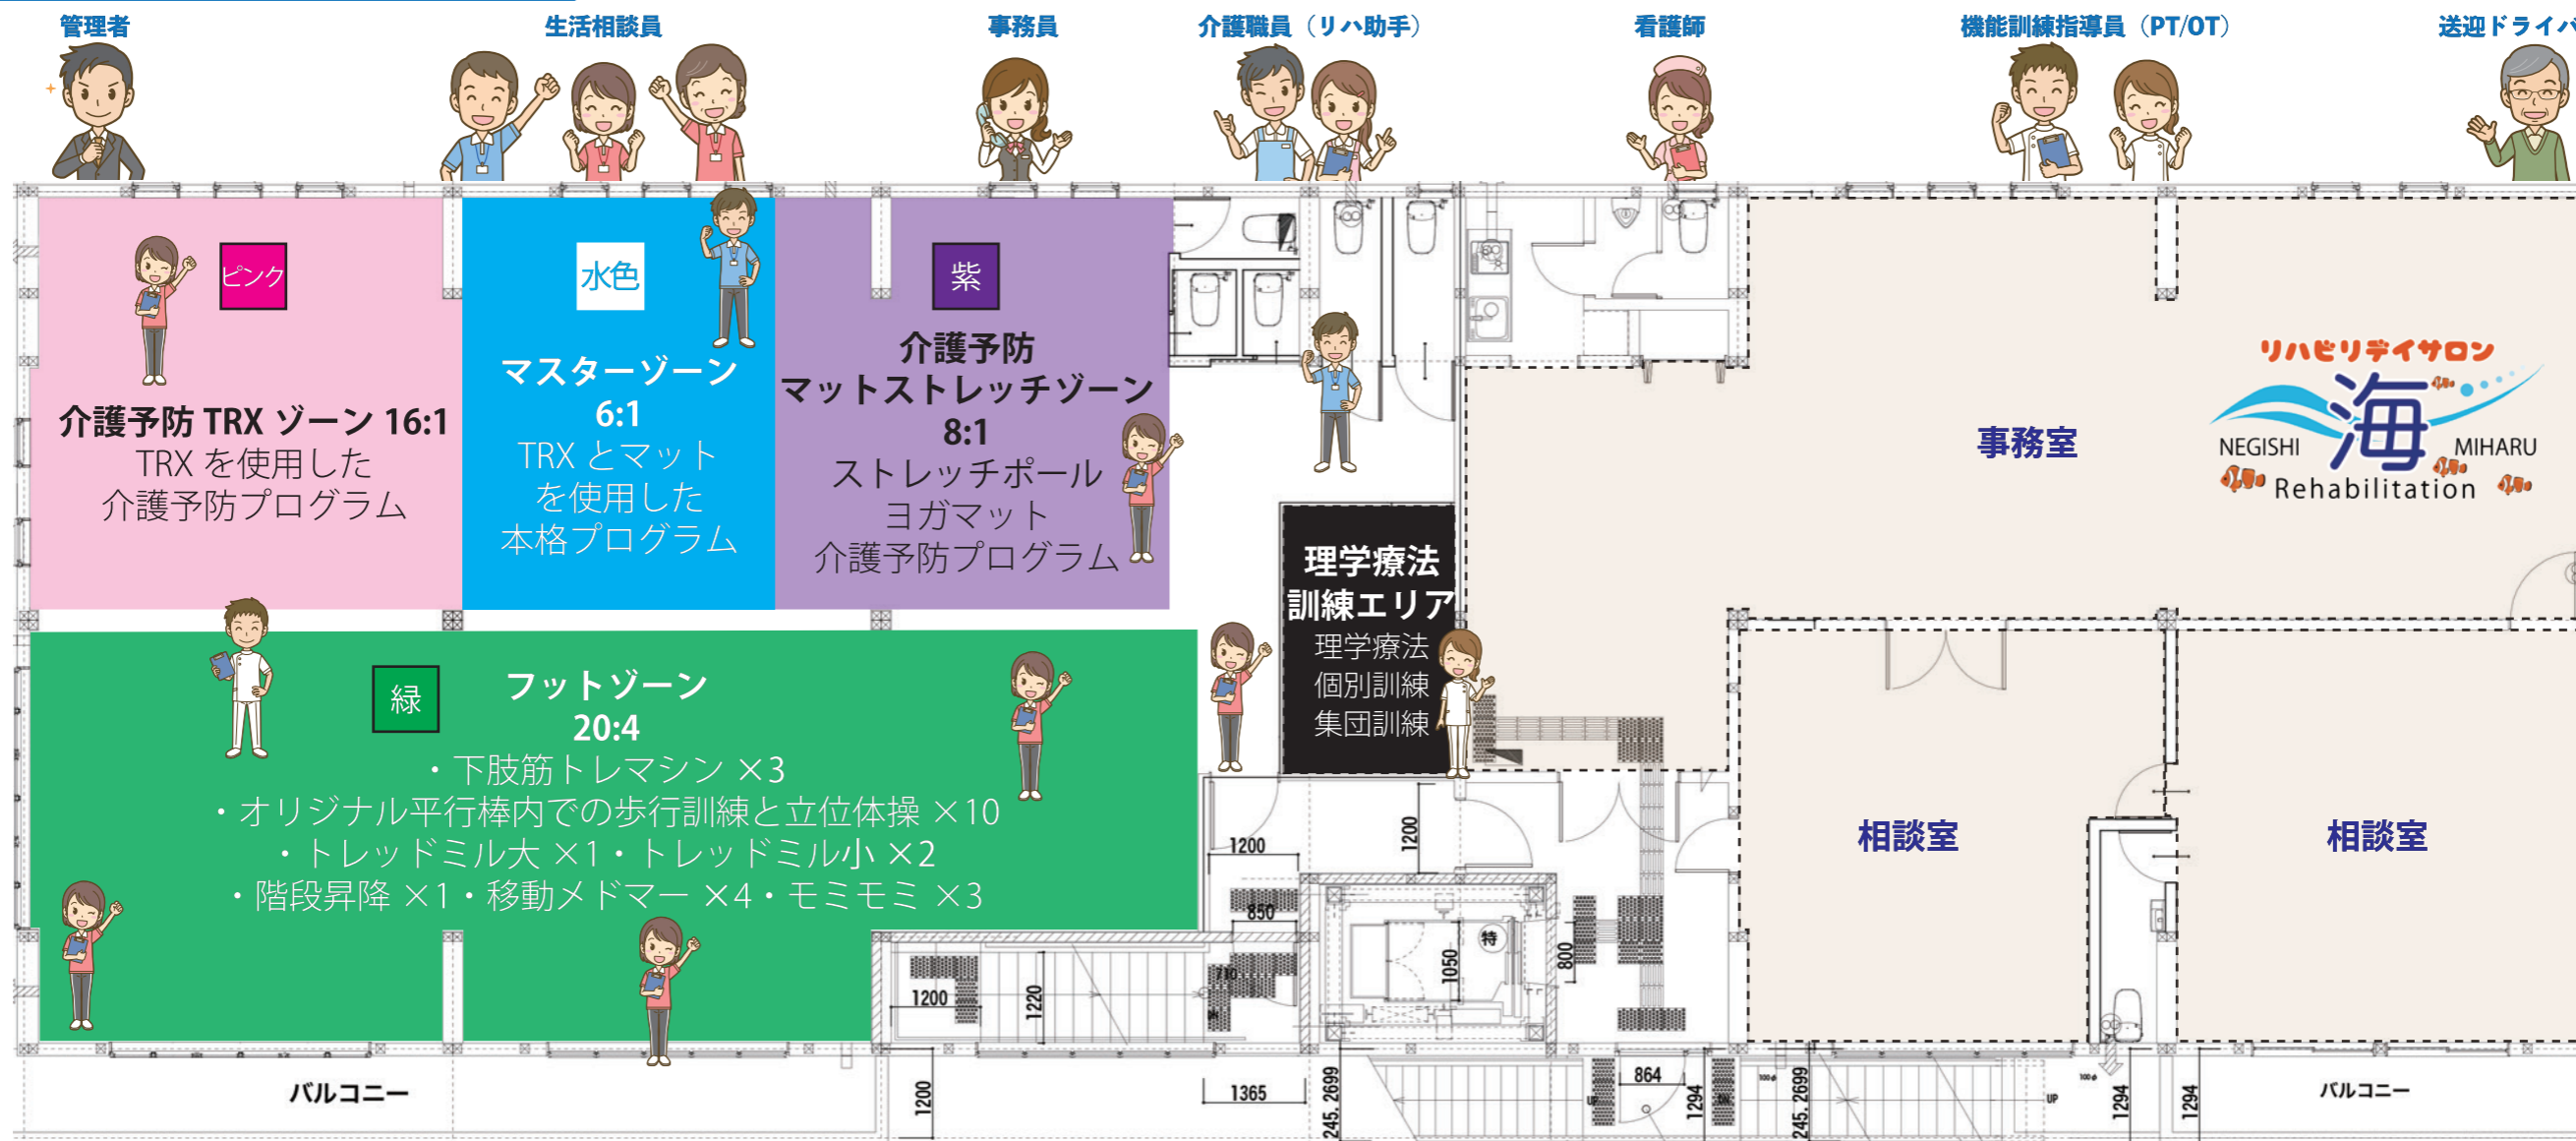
管理者 生活相談員 事務員 介護職員（リハ助手） 看護師 機能訓練指導員（PT/OT） 送迎ドライバ

ピンク

介護予防 TRX ゾーン 16:1
TRX を使用した介護予防プログラム

水色

マスターゾーン
6:1
TRX とマットを使用した本格プログラム

紫

介護予防
マットストレッチゾーン
8:1
ストレッチポール
ヨガマット
介護予防プログラム

理学療法訓練エリア
理学療法
個別訓練
集団訓練

事務室

リハビリデイサロン
海
NEGISHI MIHARU
Rehabilitation

緑

フットゾーン
20:4
・下肢筋トレマシン ×3
・オリジナル平行棒内での歩行訓練と立位体操 ×10
・トレッドミル大 ×1・トレッドミル小 ×2
・階段昇降 ×1・移動メドマー ×4・モミモミ ×3

相談室

相談室

1200 850 1200 1050 800 1200 1220 710 特 1200 1365 245, 2699 864 1294 245, 2699 1294 1294 UP UP

バルコニー

バルコニー